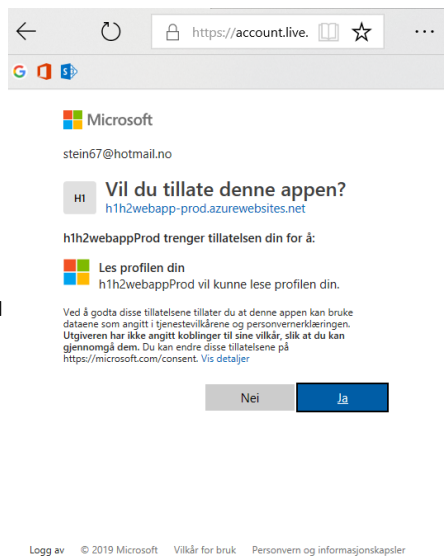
https://account.live.

Microsoft

stein67@hotmail.no

H1

Vil du tillate denne appen?

h1h2webapp-prod.azurewebsites.net

h1h2webappProd trenger tillatelsen din for å:

Les profilen din

h1h2webappProd vil kunne lese profilen din.

Ved å godta disse tillatelsene tillater du at denne appen kan bruke dataene som angitt i tjenestevilkårene og personvernerklæringen. Utgiveren har ikke angitt koblinger til sine vilkår, slik at du kan gjennomgå dem. Du kan endre disse tillatelsene på https://microsoft.com/consent. Vis detaljer

Nei

Ja

Logg av © 2019 Microsoft Vilkår for bruk Personvern og informasjonskapsler